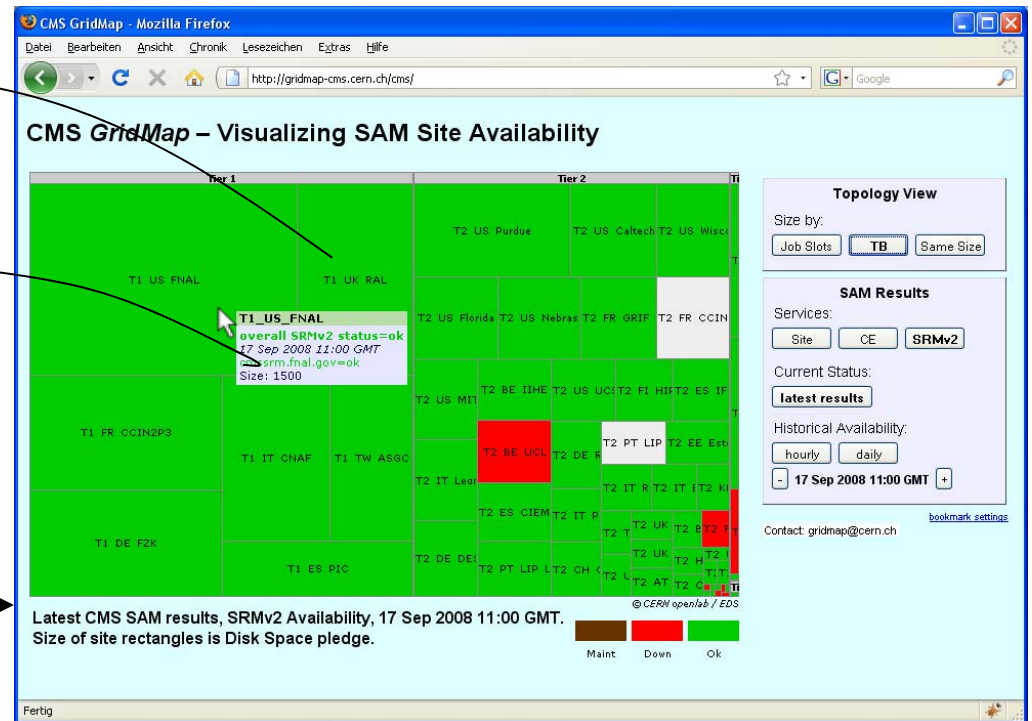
CMS GridMap - Mozilla Firefox

Datei Bearbeiten Ansicht Chronik Lesezeichen Extras Hilfe

http://gridmap-cms.cern.ch/cms/

Google

CMS *GridMap* – Visualizing SAM Site Availability

Tier 1

Tier 2

Ti

T1 US FNAL

T1 UK RAL

T1_US_FNAL
overall SRMv2 status=ok
17 Sep 2008 11:00 GMT
srm.fnal.gov=ok
Size: 1500

T1 FR CCIN2P3

T1 IT CNAF

T1 TW ASGC

T1 DE FZK

T1 ES PIC

T2 US Purdue

T2 US Caltech

T2 US Wisc

T2 US Florida

T2 US Nebras

T2 FR GRIF

T2 FR CCIN

T2 US MIT

T2 BE IIHE

T2 US UC

T2 FI HIP

T2 ES IF

T2 BE UCL

T2 DE R

T2 PT LIP

T2 EE Est

T2 IT Leo

T2 IT R

T2 IT

T2 KI

T2 ES CIEM

T2 IT P

T2 T

T2 UK

T2 B

T2 F

T2 DE DE

T2 PT LIP L

T2 CH

T2 UK

T2 H

T2

T2 L

T2 AT

T2 C

Ti

© CERN openlab / EDS

Topology View

Size by:

Job Slots

TB

Same Size

SAM Results

Services:

Site

CE

SRMv2

Current Status:

latest results

Historical Availability:

hourly

daily

-

17 Sep 2008 11:00 GMT

+

bookmark settings

Contact: gridmap@cern.ch

Latest CMS SAM results, SRMv2 Availability, 17 Sep 2008 11:00 GMT.
Size of site rectangles is Disk Space pledge.

Maint

Down

Ok

Fertig